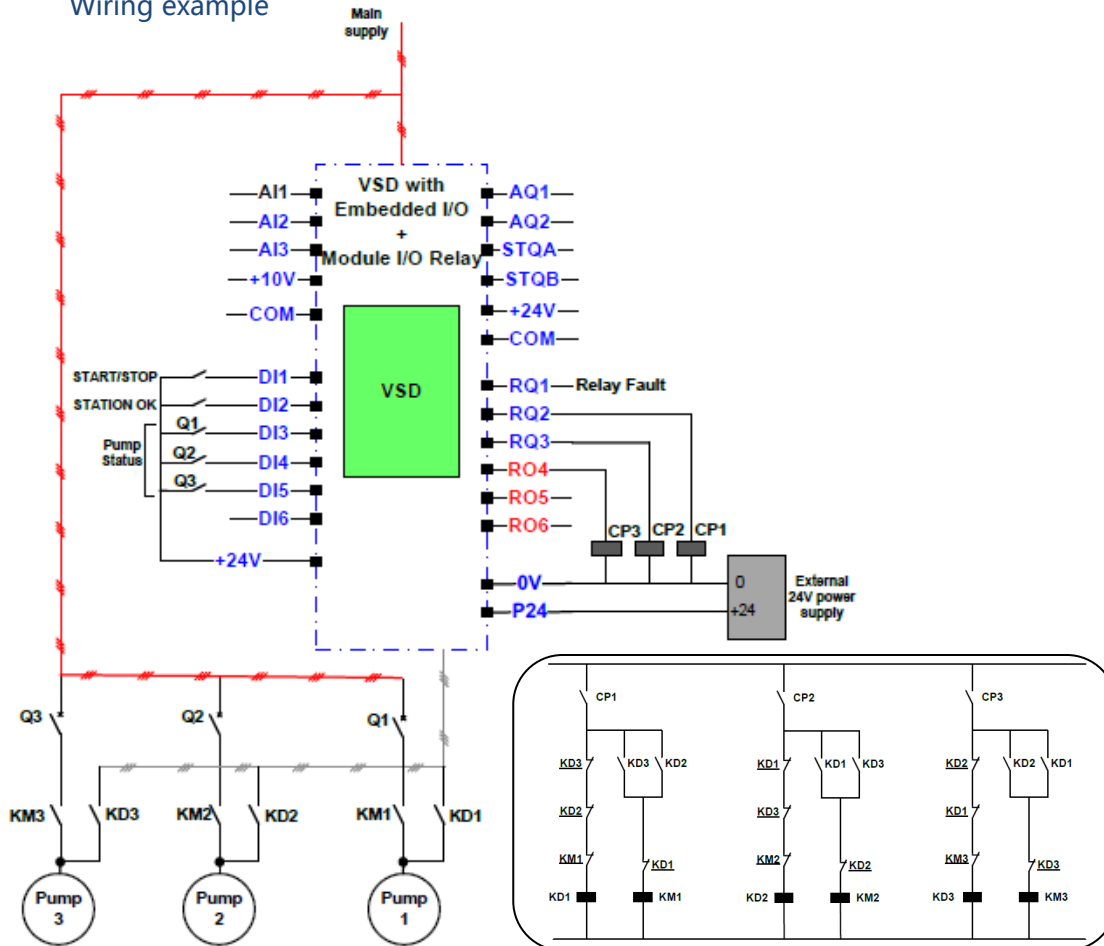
Wiring example

Main supply

VSD with Embedded I/O + Module I/O Relay

AI1
AI2
AI3
+10V
COM

AQ1
AQ2
STQA
STQB
+24V
COM

VSD

START/STOP
STATION OK
Pump Status
Q1
Q2
Q3
DI1
DI2
DI3
DI4
DI5
DI6
+24V

RQ1 Relay Fault
RQ2
RQ3
RO4
RO5
RO6

CP3 CP2 CP1

0V
P24

0
+24
External 24V power supply

Q3
Q2
Q1
KM3
KD3
KM2
KD2
KM1
KD1

Pump 3
Pump 2
Pump 1

CP1
KD3
KD3
KD2
KD2
KM1
KD1
KD1
KM1

CP2
KD1
KD1
KD3
KD3
KM2
KD2
KD2
KM2

CP3
KD2
KD2
KD1
KD1
KM3
KD3
KD3
KM3